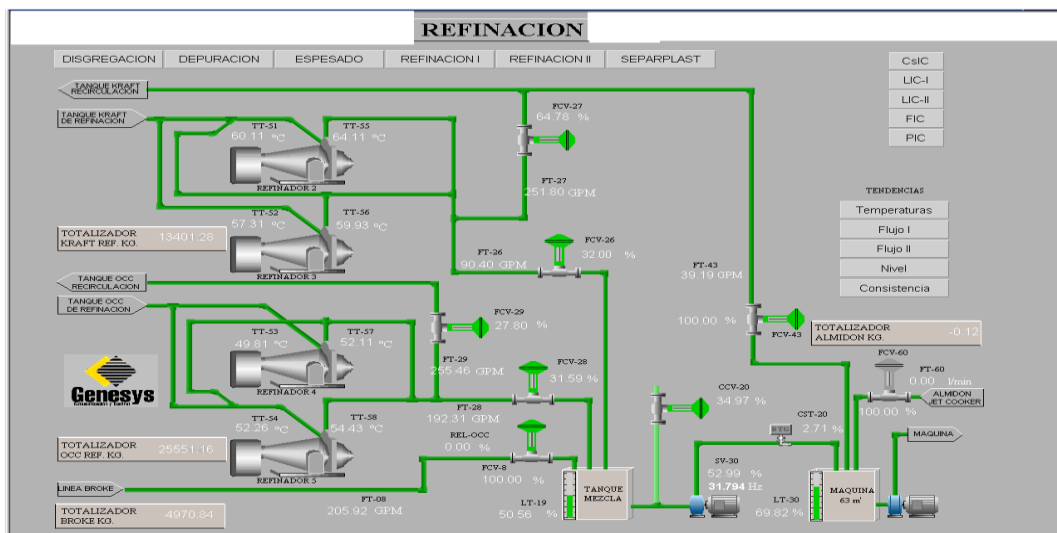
REFINACION

DISGREGACION DEPURACION ESPESADO REFINACION I REFINACION II SEPARPLAST

CsIC
LIC-I
LIC-II
FIC
PIC

TANQUE KRAFT RECIRCULACION
TANQUE KRAFT DE REFINACION

TT-51
60.11 °C
TT-55
64.11 °C
REFINADOR 2

FCV-27
64.78 %

FT-27
251.80 GPM

TT-52
57.31 °C
TT-56
59.93 °C
REFINADOR 3

TOTALIZADOR KRAFT REF. KG. 13401.28

TENDENCIAS
Temperaturas
Flujo I
Flujo II
Nivel
Consistencia

FT-26
90.40 GPM
FCV-26
32.00 %

FT-43
39.19 GPM

TANQUE OCC RECIRCULACION
TANQUE OCC DE REFINACION

FCV-29
27.80 %

TT-53
49.81 °C
TT-57
52.11 °C
REFINADOR 4

100.00 %
FCV-43

TOTALIZADOR ALMIDON KG. -0.12

Genesys

FT-29
255.46 GPM
FCV-28
31.59 %

FCV-60
FT-60
0.00 l/min
ALMIDON JET COOKER
100.00 %

TT-54
52.26 °C
TT-58
54.43 °C
REFINADOR 5

FT-28
192.31 GPM

CCV-20
34.97 %

CST-20
2.71 %

TOTALIZADOR OCC REF. KG. 25551.16

REL-OCC
0.00 %

FCV-8
100.00 %

MAQUINA

SV-30
52.99 %
31.794 Hz

LINEA BROKE

TANQUE MEZCLA

MAQUINA 63 m³

FT-08
205.92 GPM

TOTALIZADOR BROKE KG. 4970.84

LT-19
50.56 %

LT-30
69.82 %